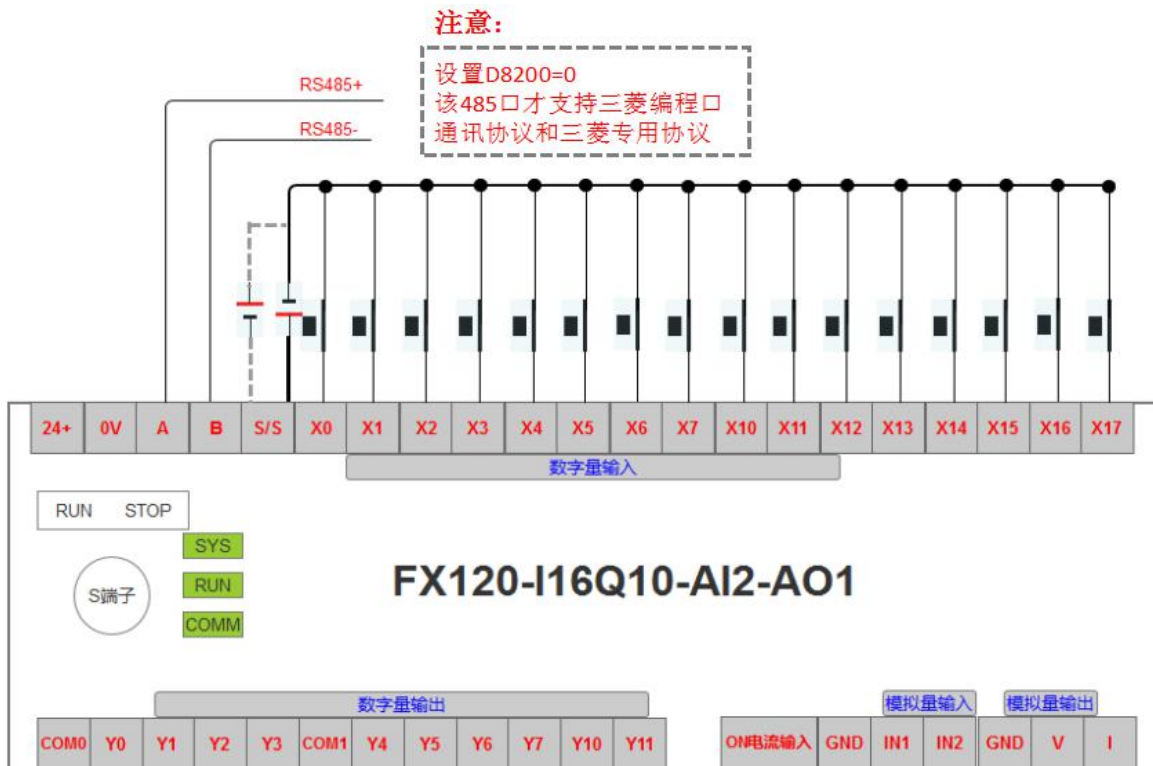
注意：

设置D8200=0
该485口才支持三菱编程口
通讯协议和三菱专用协议

RS485+

RS485-

| 24+ | 0V | A | B | S/S | X0 | X1 | X2 | X3 | X4 | X5 | X6 | X7 | X10 | X11 | X12 | X13 | X14 | X15 | X16 | X17 |
|---|---|---|---|---|---|---|---|---|---|---|---|---|---|---|---|---|---|---|---|---|

数字量输入

RUN STOP

SYS

RUN

COMM

S端子

FX120-I16Q10-AI2-AO1

数字量输出

| COM0 | Y0 | Y1 | Y2 | Y3 | COM1 | Y4 | Y5 | Y6 | Y7 | Y10 | Y11 |
|---|---|---|---|---|---|---|---|---|---|---|---|

模拟量输入

模拟量输出

| ON电流输入 | GND | IN1 | IN2 | GND | V | I |
|---|---|---|---|---|---|---|